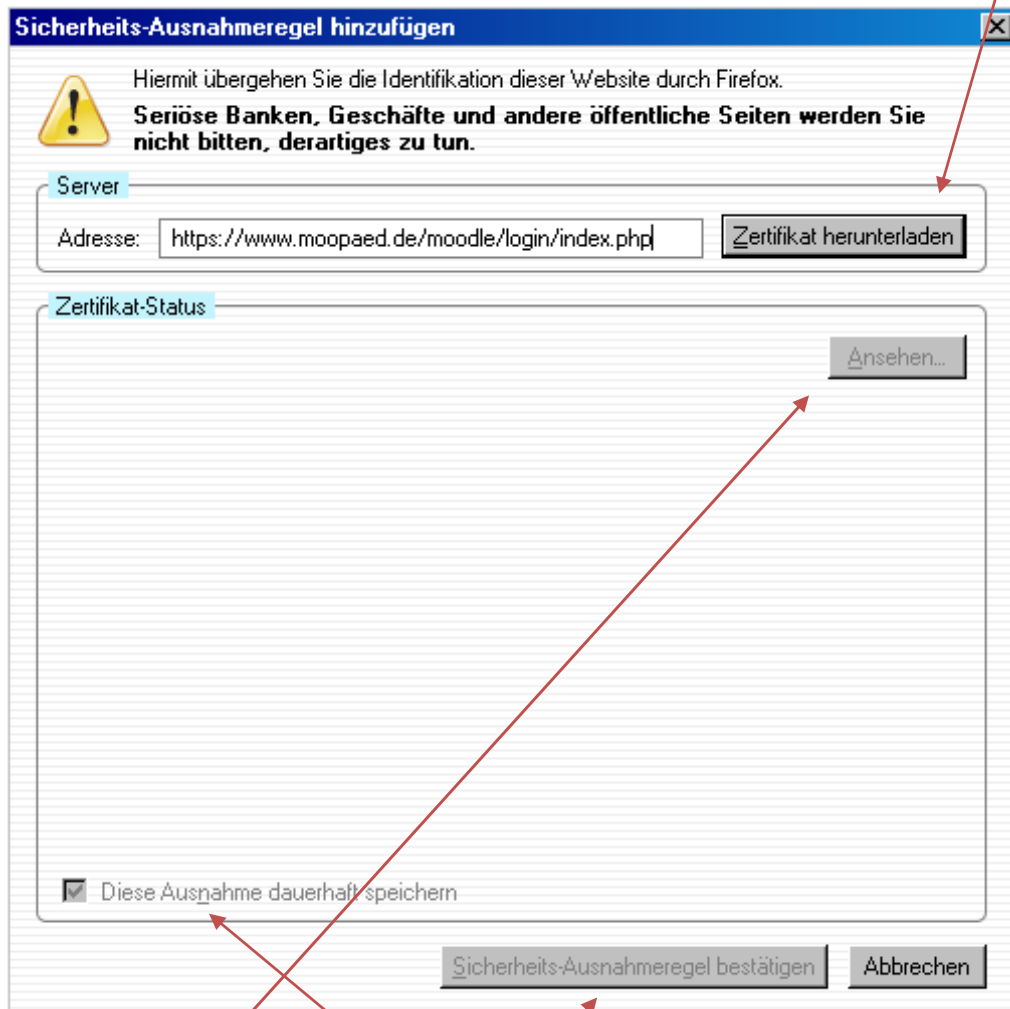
Sicherheits-Ausnahmeregel hinzufügen

Hiermit übergehen Sie die Identifikation dieser Website durch Firefox.
Seriöse Banken, Geschäfte und andere öffentliche Seiten werden Sie nicht bitten, derartiges zu tun.

Server

Adresse: https://www.moopaed.de/moodle/login/index.php

Zertifikat herunterladen

Zertifikat-Status

Ansehen...

Diese Ausnahme dauerhaft speichern

Sicherheits-Ausnahmeregel bestätigen

Abbrechen